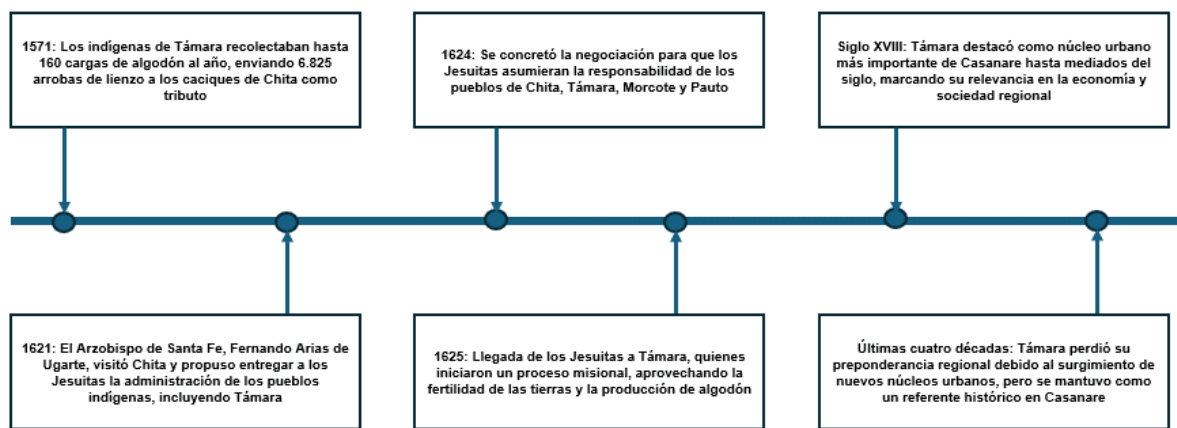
1571: Los indígenas de Támara recolectaban hasta 160 cargas de algodón al año, enviando 6.825 arrobas de lienzo a los caciques de Chita como tributo

1621: El Arzobispo de Santa Fe, Fernando Arias de Ugarte, visitó Chita y propuso entregar a los Jesuitas la administración de los pueblos indígenas, incluyendo Támara

1624: Se concretó la negociación para que los Jesuitas asumieran la responsabilidad de los pueblos de Chita, Támara, Morcote y Pauto

1625: Llegada de los Jesuitas a Támara, quienes iniciaron un proceso misional, aprovechando la fertilidad de las tierras y la producción de algodón

Siglo XVIII: Támara destacó como núcleo urbano más importante de Casanare hasta mediados del siglo, marcando su relevancia en la economía y sociedad regional

Últimas cuatro décadas: Támara perdió su preponderancia regional debido al surgimiento de nuevos núcleos urbanos, pero se mantuvo como un referente histórico en Casanare